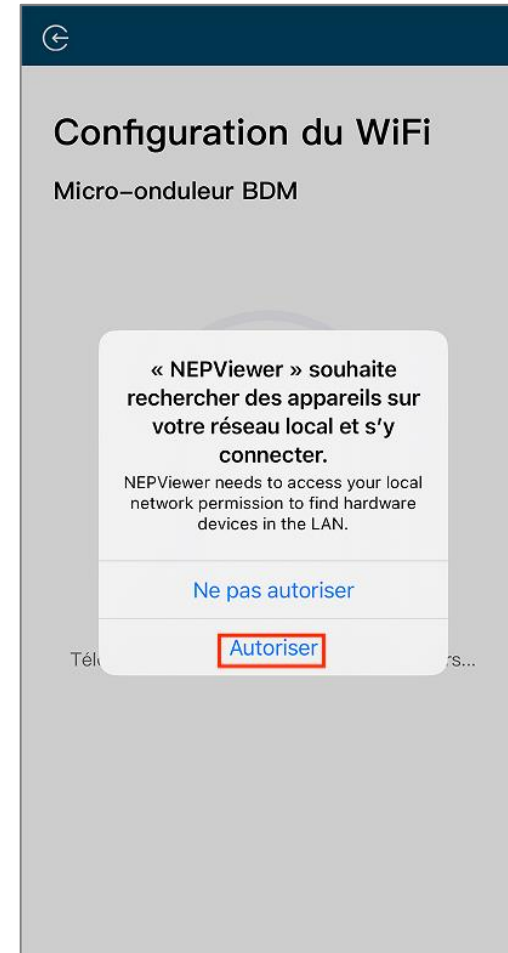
Configuration du WiFi

Micro-onduleur BDM

« NEPViewer » souhaite rechercher des appareils sur votre réseau local et s'y connecter.

NEPViewer needs to access your local network permission to find hardware devices in the LAN.

Ne pas autoriser

Autoriser

Tél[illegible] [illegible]rs...